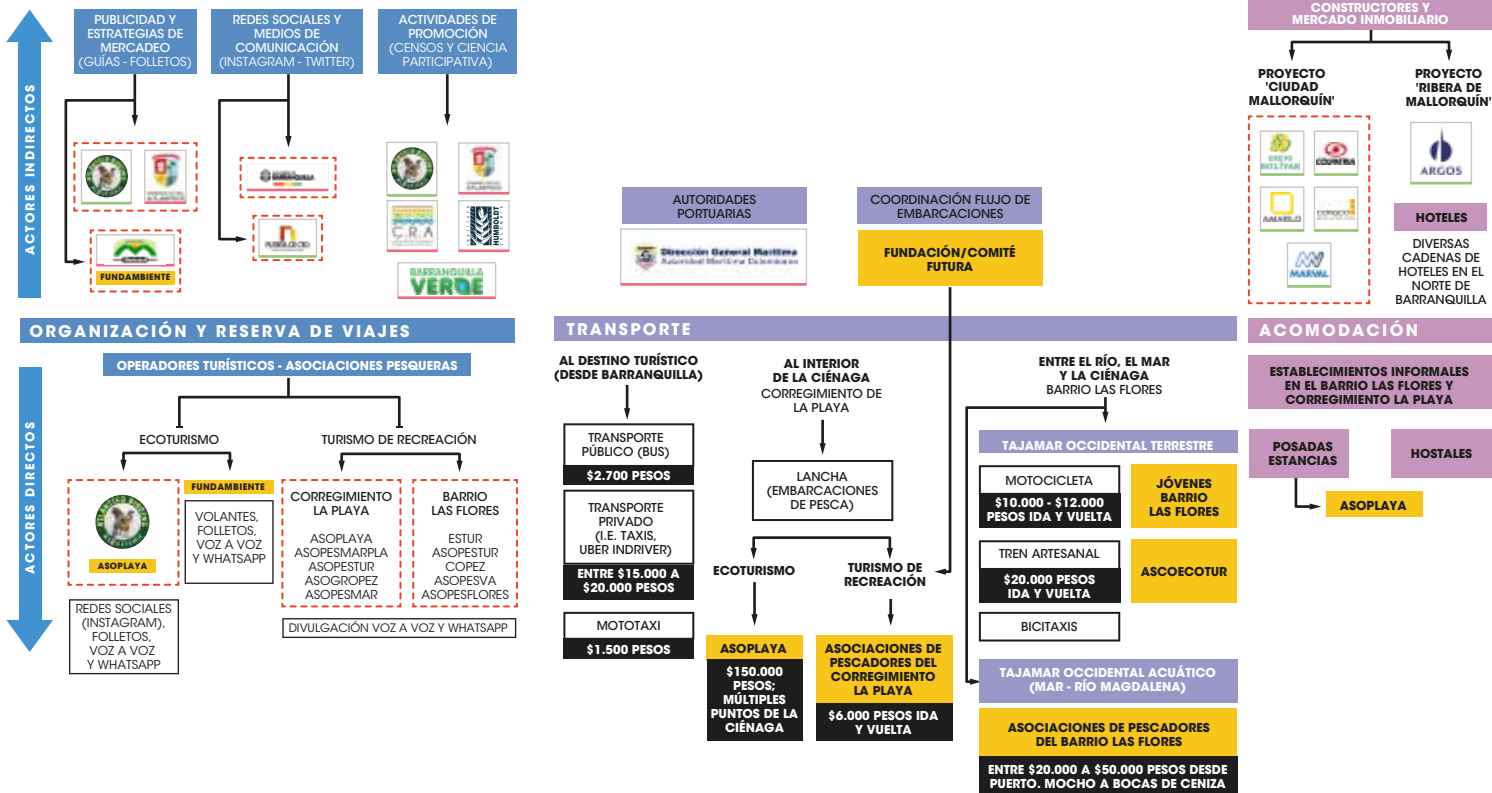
ACTORES INDIRECTOS

PUBLICIDAD Y ESTRATEGIAS DE MERCADEO (GUÍAS - FOLLETOS)

REDES SOCIALES Y MEDIOS DE COMUNICACIÓN (INSTAGRAM - TWITTER)

ACTIVIDADES DE PROMOCIÓN (CENSOS Y CIENCIA PARTICIPATIVA)

FUNDAMBIENTE

C.R.A

HUMBOLDT

BARRANQUILLA VERDE

ORGANIZACIÓN Y RESERVA DE VIAJES

OPERADORES TURÍSTICOS - ASOCIACIONES PESQUERAS

ECOTURISMO

TURISMO DE RECREACIÓN

FUNDAMBIENTE

ASOPLAYA

VOLANTES, FOLLETOS, VOZ A VOZ Y WHATSAPP

REDES SOCIALES (INSTAGRAM), FOLLETOS, VOZ A VOZ Y WHATSAPP

CORREGIMIENTO LA PLAYA
ASOPLAYA
ASOPESMARPLA
ASOPESTUR
ASOGROPEZ
ASOPESMAR

BARRIO LAS FLORES
ESTUR
ASOPESTUR
COPEZ
ASOPESVA
ASOPESFLORES

DIVULGACIÓN VOZ A VOZ Y WHATSAPP

ACTORES DIRECTOS

AUTORIDADES PORTUARIAS

Dirección General Marítima
Autoridad Marítima Colombiana

COORDINACIÓN FLUJO DE EMBARCACIONES

FUNDACIÓN/COMITÉ FUTURA

TRANSPORTE

AL DESTINO TURÍSTICO (DESDE BARRANQUILLA)

TRANSPORTE PÚBLICO (BUS)
$2.700 PESOS

TRANSPORTE PRIVADO (I.E. TAXIS, UBER INDRIVER)
ENTRE $15.000 A $20.000 PESOS

MOTOTAXI
$1.500 PESOS

AL INTERIOR DE LA CIÉNAGA
CORREGIMIENTO DE LA PLAYA

LANCHA (EMBARCACIONES DE PESCA)

ECOTURISMO

TURISMO DE RECREACIÓN

ASOPLAYA
$150.000 PESOS; MÚLTIPLES PUNTOS DE LA CIÉNAGA

ASOCIACIONES DE PESCADORES DEL CORREGIMIENTO LA PLAYA
$6.000 PESOS IDA Y VUELTA

ENTRE EL RÍO, EL MAR Y LA CIÉNAGA
BARRIO LAS FLORES

TAJAMAR OCCIDENTAL TERRESTRE

MOTOCICLETA
$10.000 - $12.000 PESOS IDA Y VUELTA

JÓVENES BARRIO LAS FLORES

TREN ARTESANAL
$20.000 PESOS IDA Y VUELTA

ASCOECOTUR

BICITAXIS

TAJAMAR OCCIDENTAL ACUÁTICO (MAR - RÍO MAGDALENA)

ASOCIACIONES DE PESCADORES DEL BARRIO LAS FLORES

ENTRE $20.000 A $50.000 PESOS DESDE PUERTO. MOCHO A BOCAS DE CENIZA

CONSTRUCTORES Y MERCADO INMOBILIARIO

PROYECTO 'CIUDAD MALLORQUÍN'

PROYECTO 'RIBERA DE MALLORQUÍN'

GRUPO BOLÍVAR
COLPATRIA
AMARILO
MARVAL

ARGOS

HOTELES

DIVERSAS CADENAS DE HOTELES EN EL NORTE DE BARRANQUILLA

ACOMODACIÓN

ESTABLECIMIENTOS INFORMALES EN EL BARRIO LAS FLORES Y CORREGIMIENTO LA PLAYA

POSADAS ESTANCIAS

HOSTALES

ASOPLAYA